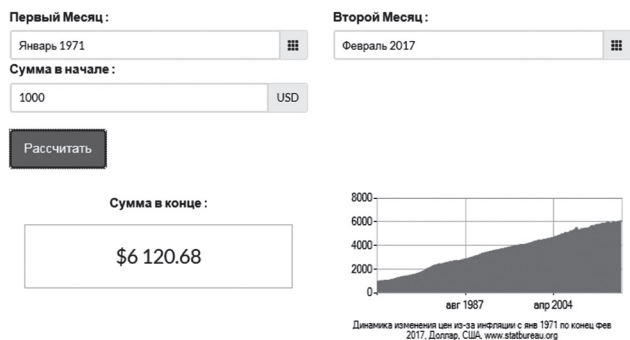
Первый Месяц :

Январь 1971

Второй Месяц :

Февраль 2017

Сумма в начале :

1000

USD

Рассчитать

Сумма в конце :

$6 120.68

8000
6000
4000
2000
0

авг 1987
апр 2004

Динамика изменения цен из-за инфляции с янв 1971 по конец фев 2017, Доллар, США, www.statbureau.org